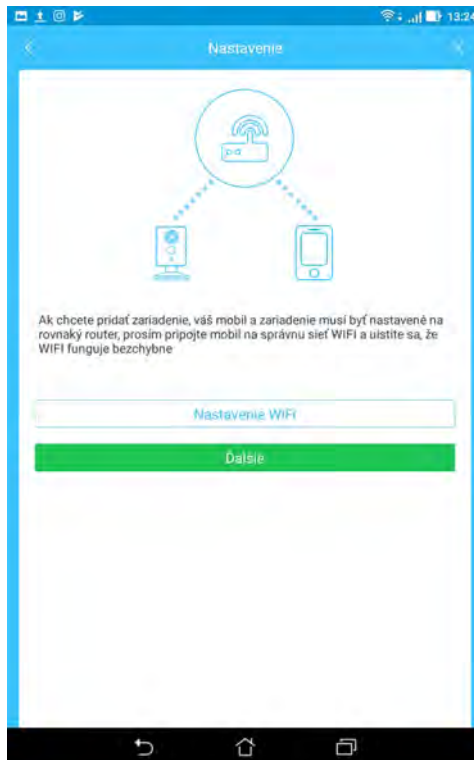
13:24

Nastavenie

Ak chcete pridať zariadenie, váš mobil a zariadenie musí byť nastavené na rovnaký router, prosím pripojte mobil na správnu sieť WIFI a uistite sa, že WIFI funguje bezchybne

Nastavenie WIFI

Ďalšie